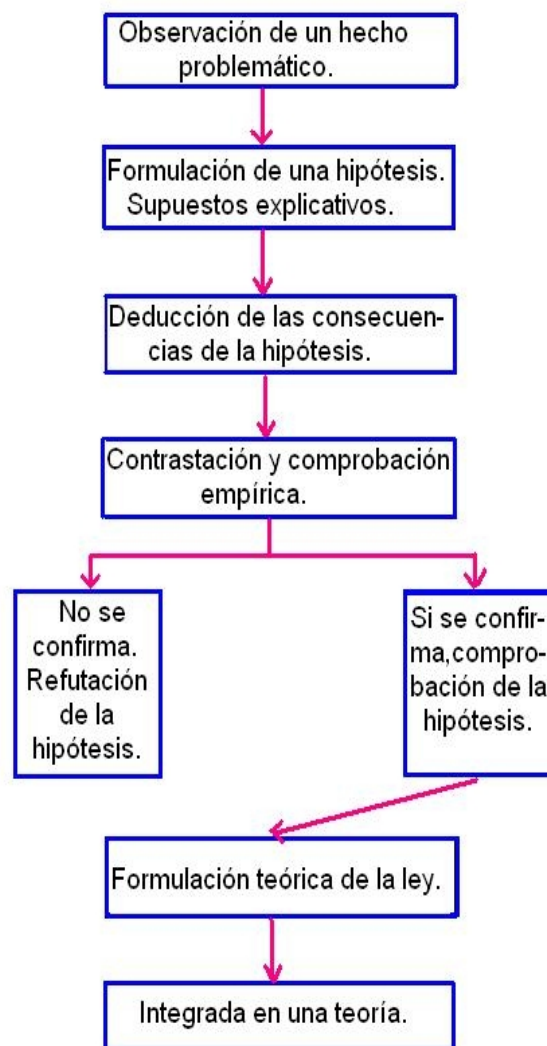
Observación de un hecho problemático.

Formulación de una hipótesis. Supuestos explicativos.

Deducción de las consecuencias de la hipótesis.

Contrastación y comprobación empírica.

No se confirma. Refutación de la hipótesis.

Si se confirma,comprobación de la hipótesis.

Formulación teórica de la ley.

Integrada en una teoría.